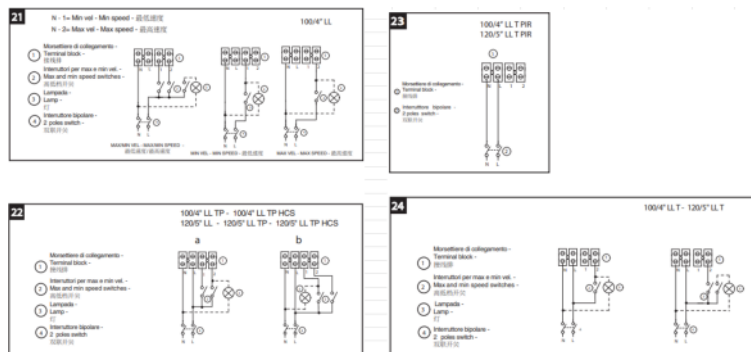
21

N - 1= Min vel - Min speed - 最低速度
N - 2= Max vel - Max speed - 最高速度

100/4" LL

1 Morsettiera di collegamento - Terminal block - 接线排
2 Interruttori per max e min vel. - Max and min speed switches - 高低档开关
3 Lampada - Lamp - 灯
4 Interruttore bipolare - 2 poles switch - 双联开关

MAX/MIN VEL - MAX/MIN SPEED - 最低速度/最高速度
MIN VEL - MIN SPEED - 最低速度
MAX VEL - MAX SPEED - 最高速度

23

100/4" LL T PIR
120/5" LL T PIR

1 Morsettiera di collegamento - Terminal block - 接线排
2 Interruttore bipolare - 2 poles switch - 双联开关

22

100/4" LL TP - 100/4" LL TP HCS
120/5" LL - 120/5" LL TP - 120/5" LL TP HCS

a
b

1 Morsettiera di collegamento - Terminal block - 接线排
2 Interruttori per max e min vel. - Max and min speed switches - 高低档开关
3 Lampada - Lamp - 灯
4 Interruttore bipolare - 2 poles switch - 双联开关

24

100/4" LL T - 120/5" LL T

1 Morsettiera di collegamento - Terminal block - 接线排
2 Interruttori per max e min vel. - Max and min speed switches - 高低档开关
3 Lampada - Lamp - 灯
4 Interruttore bipolare - 2 poles switch - 双联开关